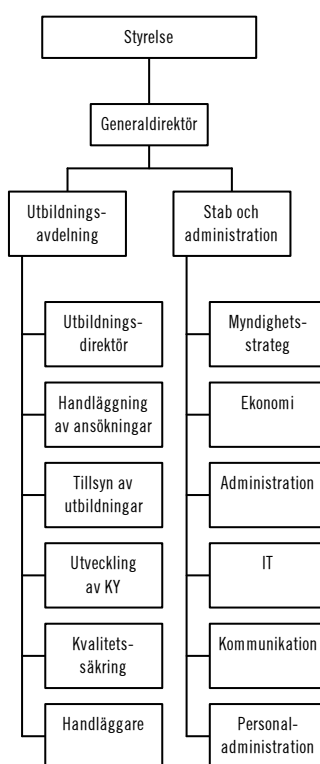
Styrelse

Generaldirektör

Utbildningsavdelning

Utbildningsdirektör

Handläggning av ansökningar

Tillsyn av utbildningar

Utveckling av KY

Kvalitetssäkring

Handläggare

Stab och administration

Myndighetsstrateg

Ekonomi

Administration

IT

Kommunikation

Personaladministration